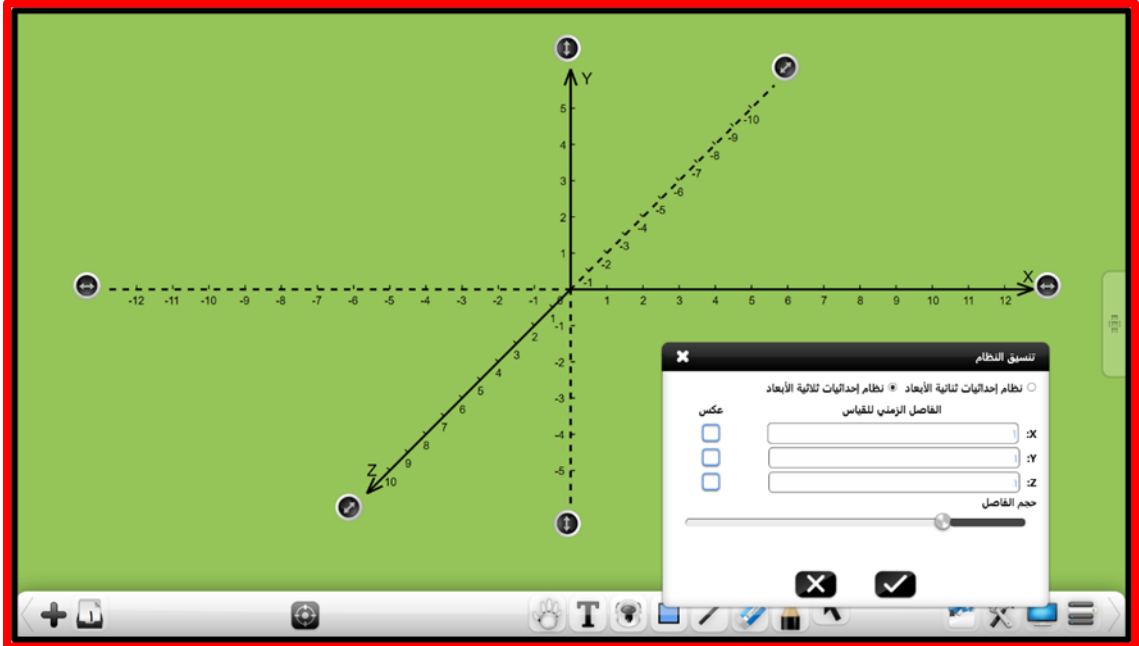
Y

5
4
3
2
1
-1
-2
-3
-4
-5

X

-12 -11 -10 -9 -8 -7 -6 -5 -4 -3 -2 -1

1 2 3 4 5 6 7 8 9 10 11 12

-1 -2 -3 -4 -5 -6 -7 -8 -9 -10

1 2 3 4 5 6 7 8 9 10

Z

تنسيق النظام

نظام إحداثيات ثنائية الأبعاد نظام إحداثيات ثلاثية الأبعاد

الفاصل الزمني للقياس

عكس

X: 1

Y: 1

Z: 1

حجم الفاصل

1